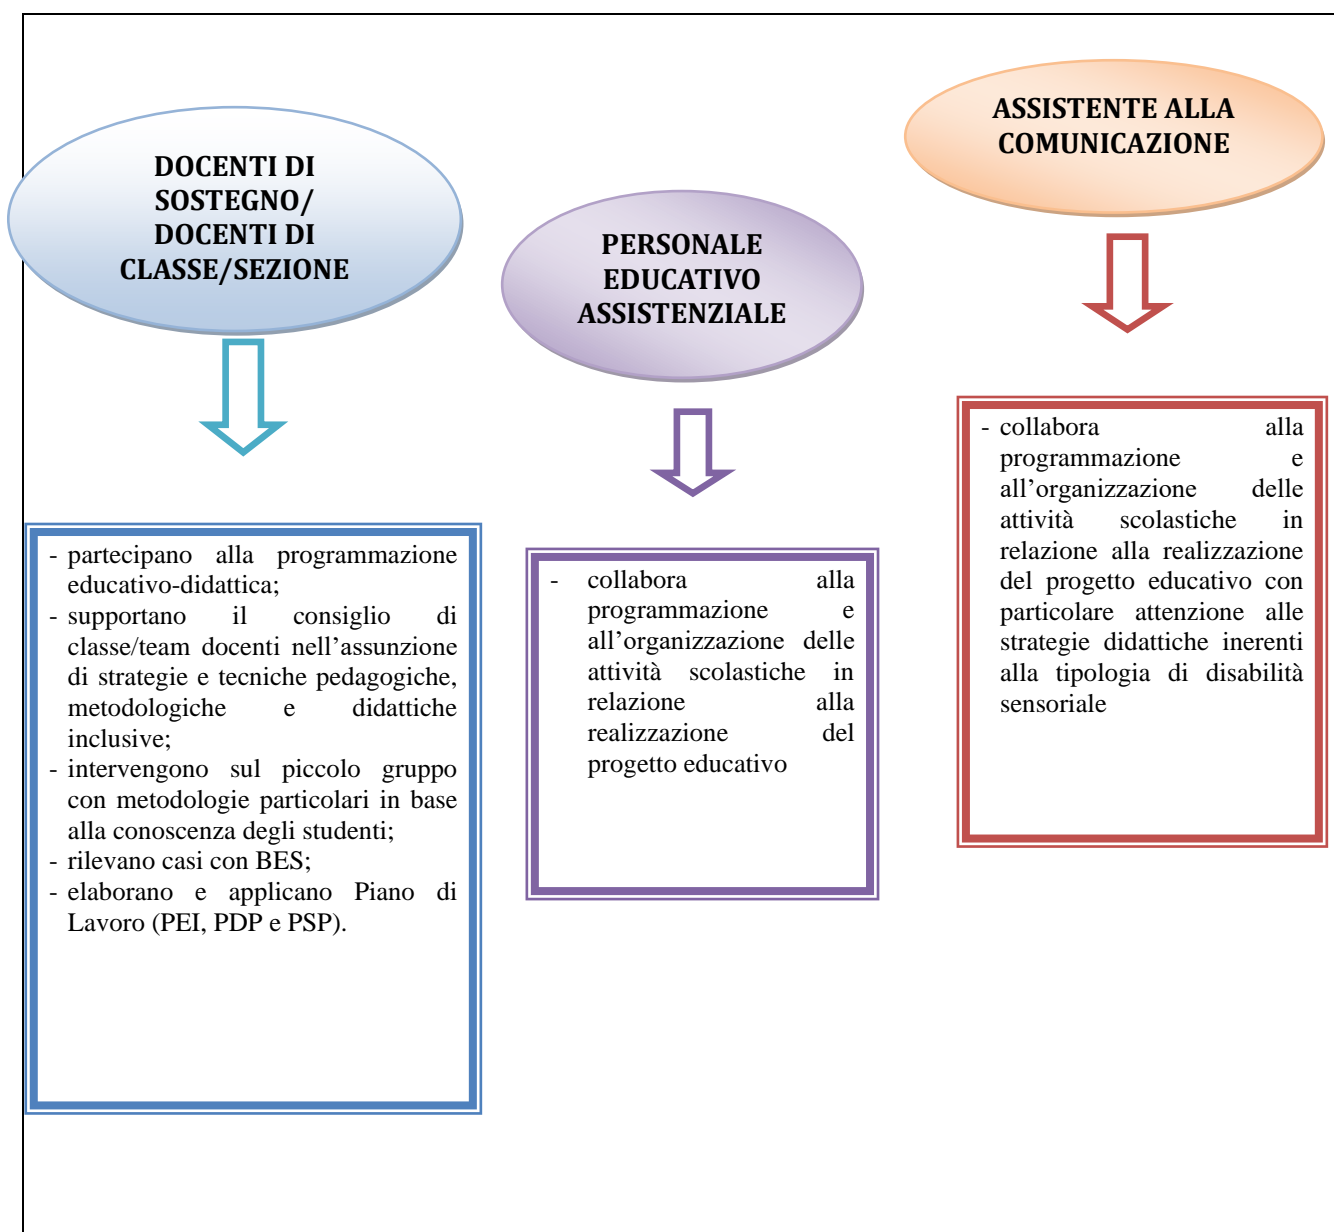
DOCENTI DI SOSTEGNO/ DOCENTI DI CLASSE/SEZIONE

- partecipano alla programmazione educativo-didattica;
- supportano il consiglio di classe/team docenti nell’assunzione di strategie e tecniche pedagogiche, metodologiche e didattiche inclusive;
- intervengono sul piccolo gruppo con metodologie particolari in base alla conoscenza degli studenti;
- rilevano casi con BES;
- elaborano e applicano Piano di Lavoro (PEI, PDP e PSP).

PERSONALE EDUCATIVO ASSISTENZIALE

- collabora alla programmazione e all’organizzazione delle attività scolastiche in relazione alla realizzazione del progetto educativo

ASSISTENTE ALLA COMUNICAZIONE

- collabora alla programmazione e all’organizzazione delle attività scolastiche in relazione alla realizzazione del progetto educativo con particolare attenzione alle strategie didattiche inerenti alla tipologia di disabilità sensoriale